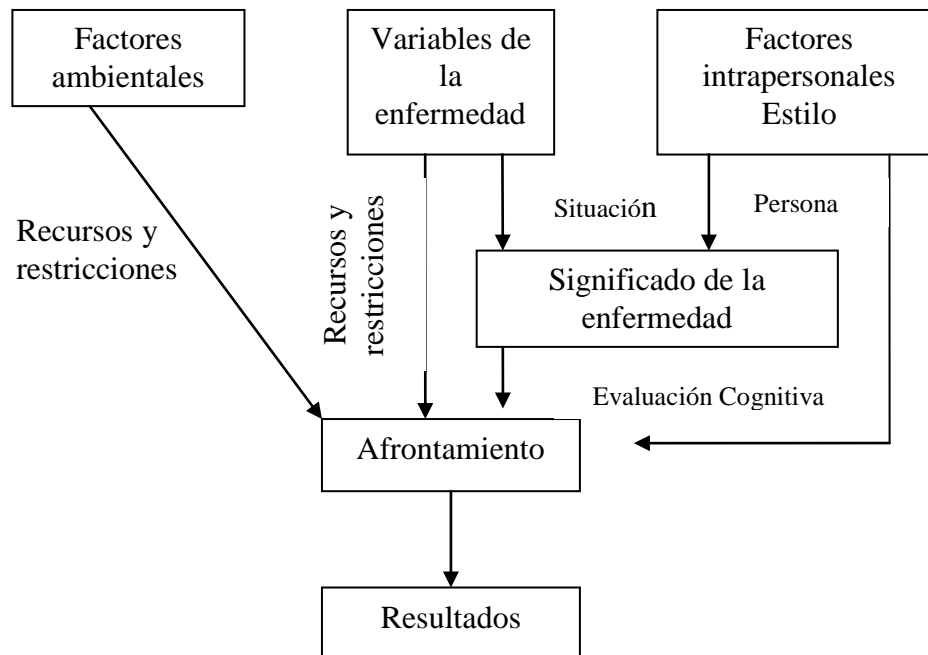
Factores ambientales

Variables de la enfermedad

Factores intrapersonales Estilo

Recursos y restricciones

Recursos y restricciones

Situación

Persona

Significado de la enfermedad

Evaluación Cognitiva

Afrontamiento

Resultados